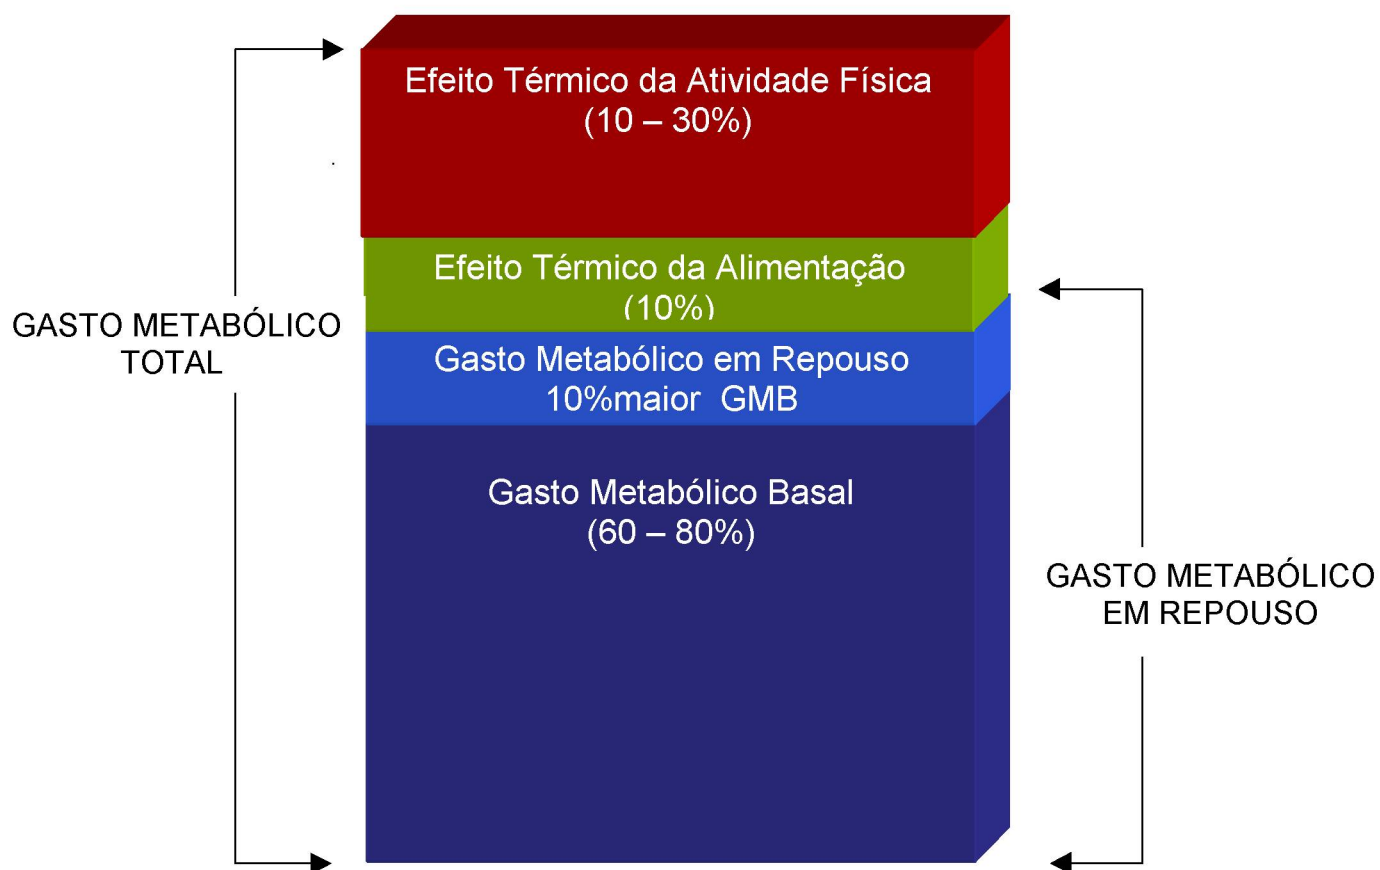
GASTO METABÓLICO TOTAL

Efeito Térmico da Atividade Física
(10 – 30%)

Efeito Térmico da Alimentação
(10%)

Gasto Metabólico em Repouso
10%maior GMB

Gasto Metabólico Basal
(60 – 80%)

GASTO METABÓLICO EM REPOUSO